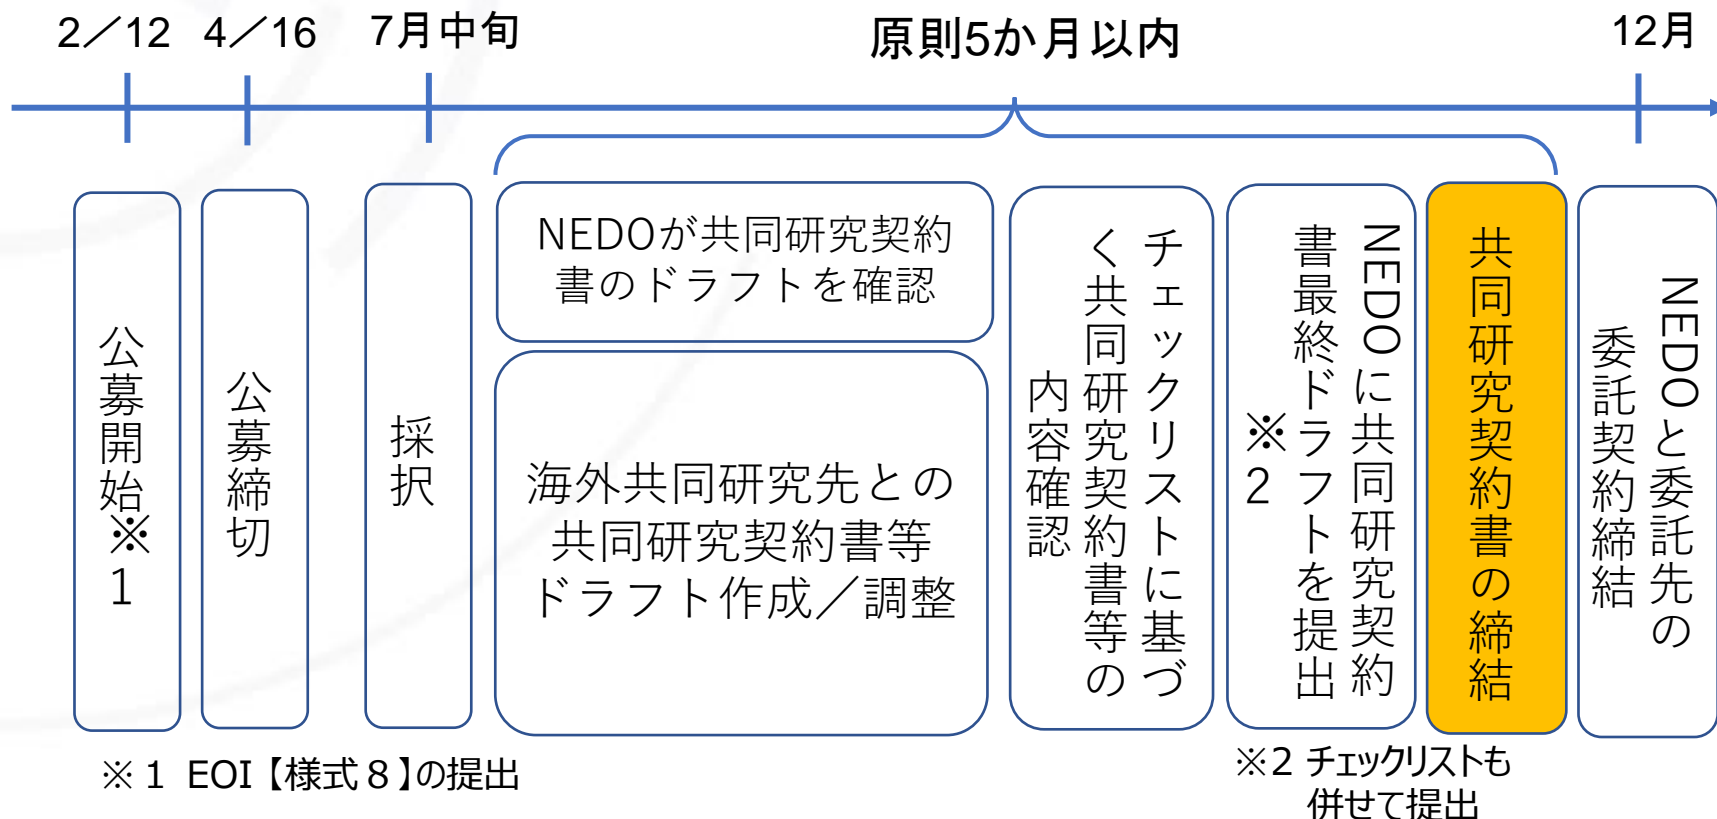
2／12　4／16　7月中旬　原則5か月以内　12月

公募開始※1

公募締切

採択

NEDOが共同研究契約書のドラフトを確認

海外共同研究先との共同研究契約書等ドラフト作成／調整

チェックリストに基づく共同研究契約書等の内容確認

NEDOに共同研究契約書最終ドラフトを提出※2

共同研究契約書の締結

NEDOと委託先の委託契約締結

※1 EOI【様式８】の提出

※2 チェックリストも併せて提出